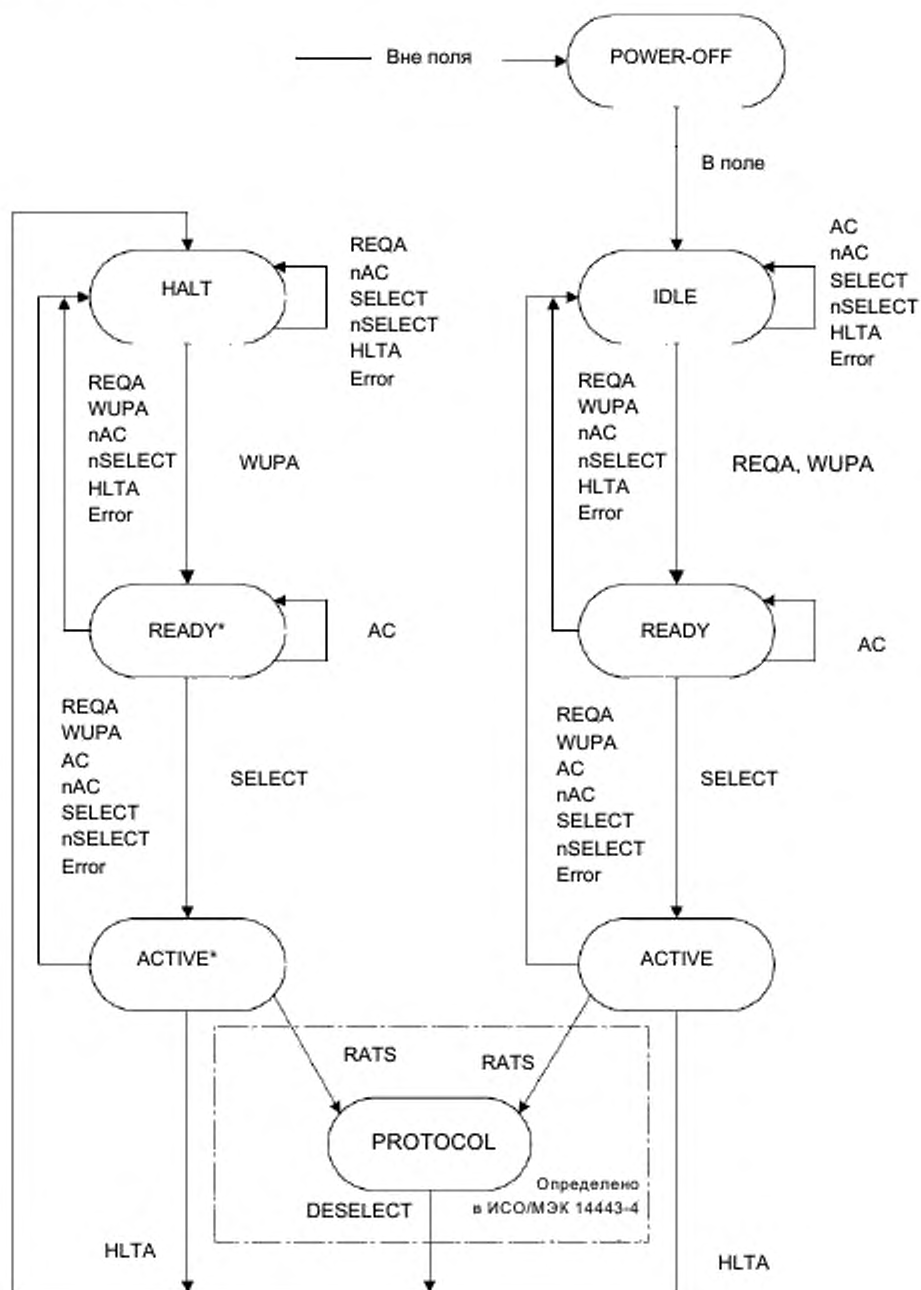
Вне поля

POWER-OFF

В поле

REQA
nAC
SELECT
nSELECT
HLTA
Error

HALT

AC
nAC
SELECT
nSELECT
HLTA
Error

IDLE

REQA
WUPA
nAC
nSELECT
HLTA
Error

WUPA

REQA
WUPA
nAC
nSELECT
HLTA
Error

REQA, WUPA

READY*

AC

READY

AC

REQA
WUPA
AC
nAC
SELECT
nSELECT
Error

SELECT

REQA
WUPA
AC
nAC
SELECT
nSELECT
Error

SELECT

ACTIVE*

ACTIVE

RATS

RATS

PROTOCOL

Определено в ИСО/МЭК 14443-4

DESELECT

HLTA

HLTA